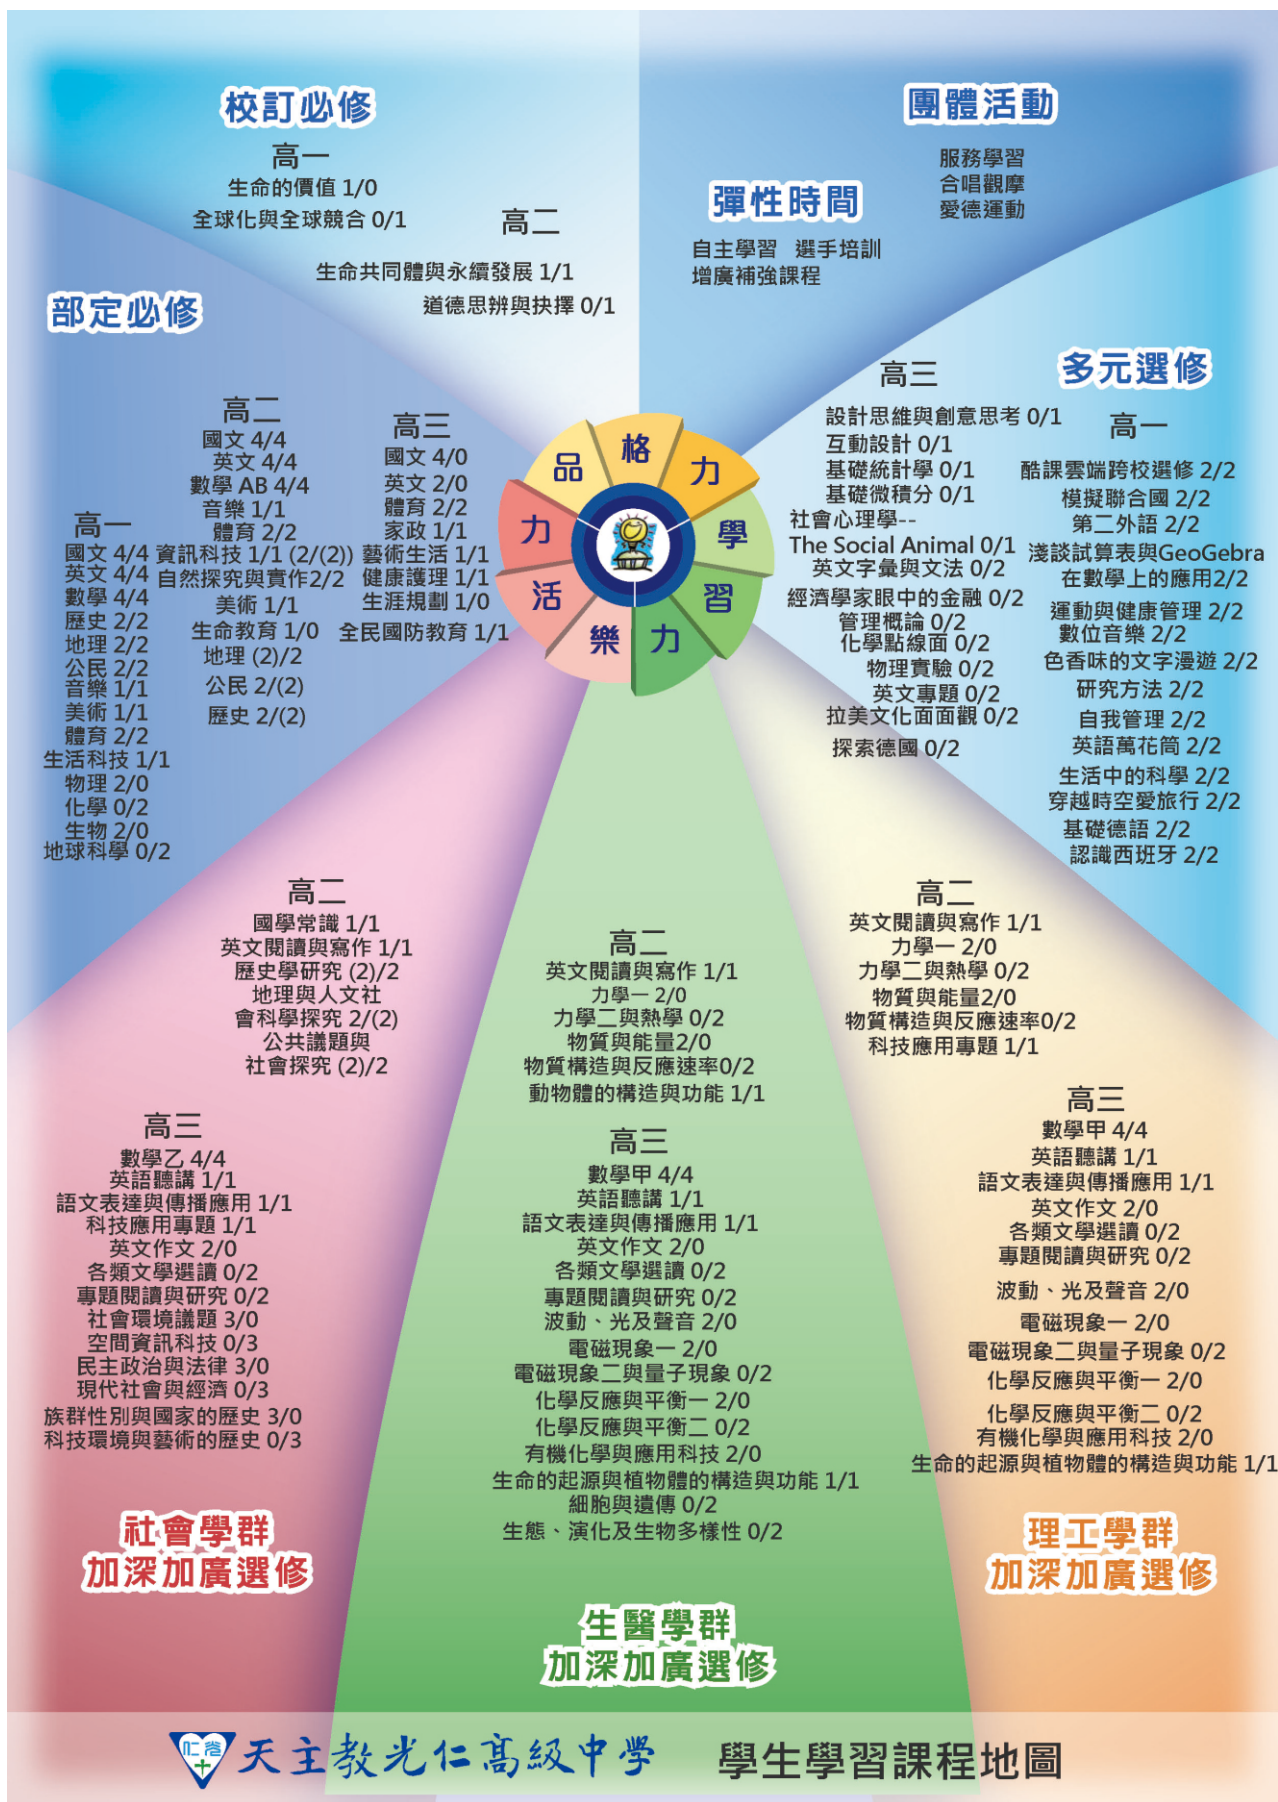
校訂必修

高一
生命的價值 1/0
全球化與全球競合 0/1

高二
生命共同體與永續發展 1/1
道德思辨與抉擇 0/1

團體活動

服務學習
合唱觀摩
愛德運動

彈性時間

自主學習　選手培訓
增廣補強課程

部定必修

高二
國文 4/4
英文 4/4
數學 AB 4/4
音樂 1/1
體育 2/2
資訊科技 1/1 (2/(2))
自然探究與實作2/2
美術 1/1
生命教育 1/0
地理 (2)/2
公民 2/(2)
歷史 2/(2)

高三
國文 4/0
英文 2/0
體育 2/2
家政 1/1
藝術生活 1/1
健康護理 1/1
生涯規劃 1/0
全民國防教育 1/1

高一
國文 4/4
英文 4/4
數學 4/4
歷史 2/2
地理 2/2
公民 2/2
音樂 1/1
美術 1/1
體育 2/2
生活科技 1/1
物理 2/0
化學 0/2
生物 2/0
地球科學 0/2

品 格 力 學 習 力 樂 活 力

多元選修

高三
設計思維與創意思考 0/1
互動設計 0/1
基礎統計學 0/1
基礎微積分 0/1
社會心理學--
The Social Animal 0/1
英文字彙與文法 0/2
經濟學家眼中的金融 0/2
管理概論 0/2
化學點線面 0/2
物理實驗 0/2
英文專題 0/2
拉美文化面面觀 0/2
探索德國 0/2

高一
酷課雲端跨校選修 2/2
模擬聯合國 2/2
第二外語 2/2
淺談試算表與GeoGebra在數學上的應用2/2
運動與健康管理 2/2
數位音樂 2/2
色香味的文字漫遊 2/2
研究方法 2/2
自我管理 2/2
英語萬花筒 2/2
生活中的科學 2/2
穿越時空愛旅行 2/2
基礎德語 2/2
認識西班牙 2/2

高二
國學常識 1/1
英文閱讀與寫作 1/1
歷史學研究 (2)/2
地理與人文社會科學探究 2/(2)
公共議題與社會探究 (2)/2

高三
數學乙 4/4
英語聽講 1/1
語文表達與傳播應用 1/1
科技應用專題 1/1
英文作文 2/0
各類文學選讀 0/2
專題閱讀與研究 0/2
社會環境議題 3/0
空間資訊科技 0/3
民主政治與法律 3/0
現代社會與經濟 0/3
族群性別與國家的歷史 3/0
科技環境與藝術的歷史 0/3

社會學群
加深加廣選修

高二
英文閱讀與寫作 1/1
力學一 2/0
力學二與熱學 0/2
物質與能量2/0
物質構造與反應速率0/2
動物體的構造與功能 1/1

高三
數學甲 4/4
英語聽講 1/1
語文表達與傳播應用 1/1
英文作文 2/0
各類文學選讀 0/2
專題閱讀與研究 0/2
波動、光及聲音 2/0
電磁現象一 2/0
電磁現象二與量子現象 0/2
化學反應與平衡一 2/0
化學反應與平衡二 0/2
有機化學與應用科技 2/0
生命的起源與植物體的構造與功能 1/1
細胞與遺傳 0/2
生態、演化及生物多樣性 0/2

生醫學群
加深加廣選修

高二
英文閱讀與寫作 1/1
力學一 2/0
力學二與熱學 0/2
物質與能量2/0
物質構造與反應速率0/2
科技應用專題 1/1

高三
數學甲 4/4
英語聽講 1/1
語文表達與傳播應用 1/1
英文作文 2/0
各類文學選讀 0/2
專題閱讀與研究 0/2
波動、光及聲音 2/0
電磁現象一 2/0
電磁現象二與量子現象 0/2
化學反應與平衡一 2/0
化學反應與平衡二 0/2
有機化學與應用科技 2/0
生命的起源與植物體的構造與功能 1/1

理工學群
加深加廣選修

仁愛
天主教光仁高級中學　學生學習課程地圖